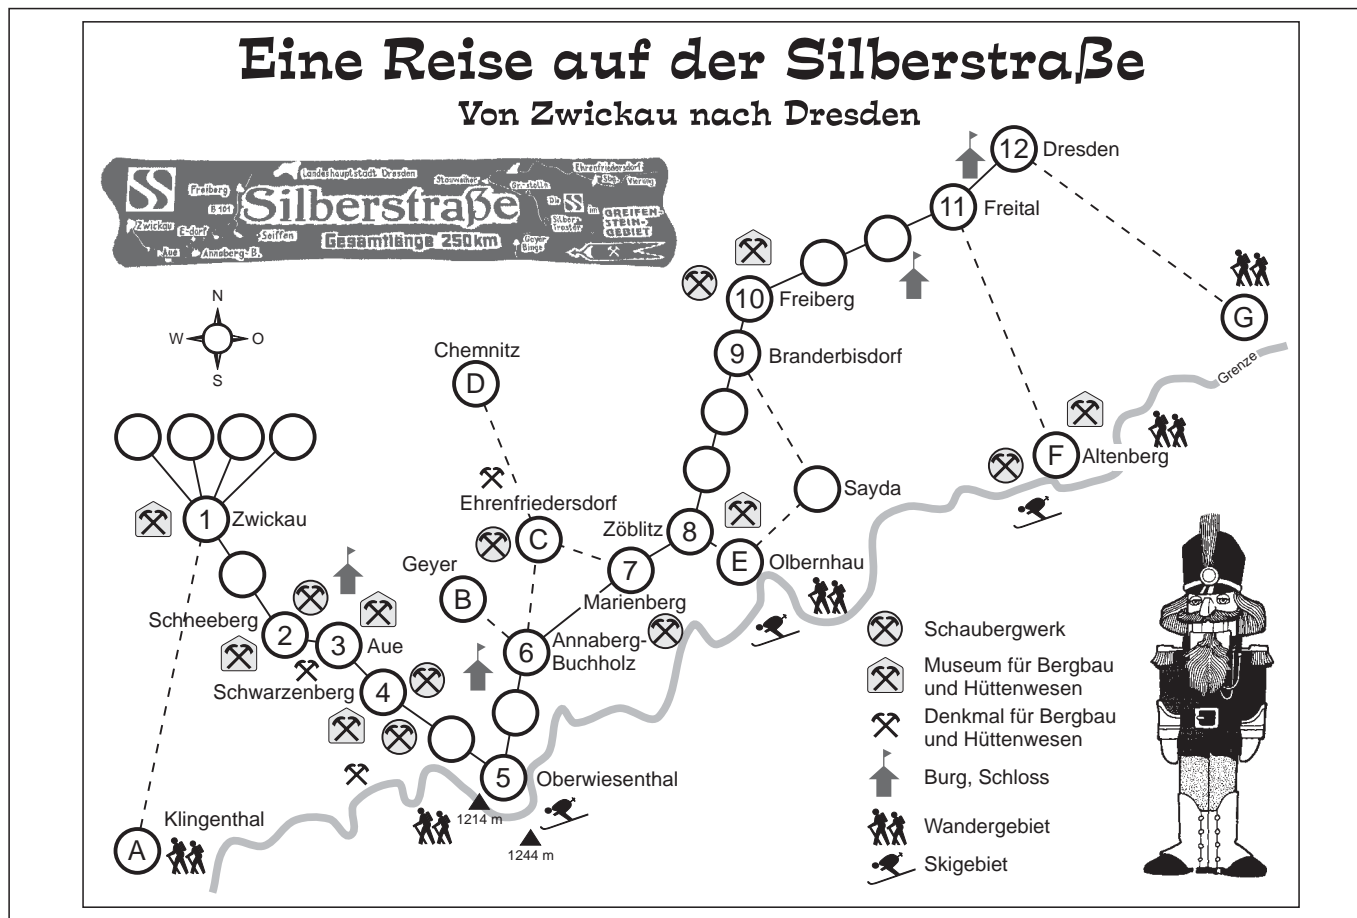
Eine Reise auf der Silberstraße

Von Zwickau nach Dresden

Silberstraße
Gesamtlänge 250 km
Landeshauptstadt Dresden
Freiberg
B 101
Zwickau
E-dorf
Seiffen
Aue
Annaberg-B.
Ehrenfriedersdorf
Stollen
GREIFENSTEIN-GEBIET

N
W
O
S

12 Dresden
11 Freital
10 Freiberg
9 Branderbisdorf
G
Chemnitz
D
Sayda
F Altenberg
Grenze
1 Zwickau
Ehrenfriedersdorf
C
Zöblitz
8
E Olbernhau
Geyer
B
7
Marienberg
Schneeberg
2
3 Aue
6 Annaberg-Buchholz
Schwarzenberg
4
5 Oberwiesenthal
1214 m
1244 m
A Klingenthal

Schaubergwerk
Museum für Bergbau und Hüttenwesen
Denkmal für Bergbau und Hüttenwesen
Burg, Schloss
Wandergebiet
Skigebiet